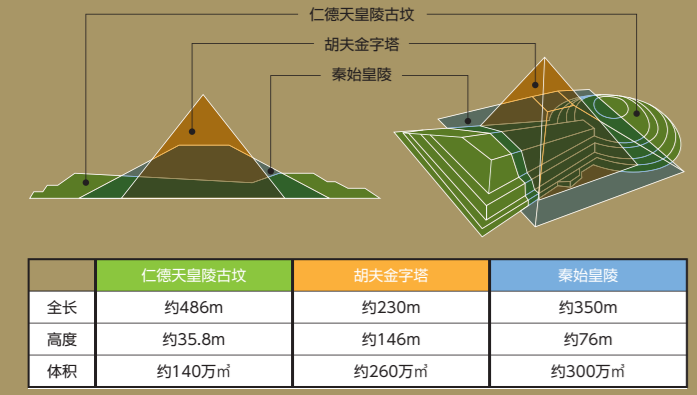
仁德天皇陵古坟
胡夫金字塔
秦始皇陵

| | 仁德天皇陵古坟 | 胡夫金字塔 | 秦始皇陵 |
|---|---|---|---|
| 全长 | 约486m | 约230m | 约350m |
| 高度 | 约35.8m | 约146m | 约76m |
| 体积 | 约140万㎥ | 约260万㎥ | 约300万㎥ |